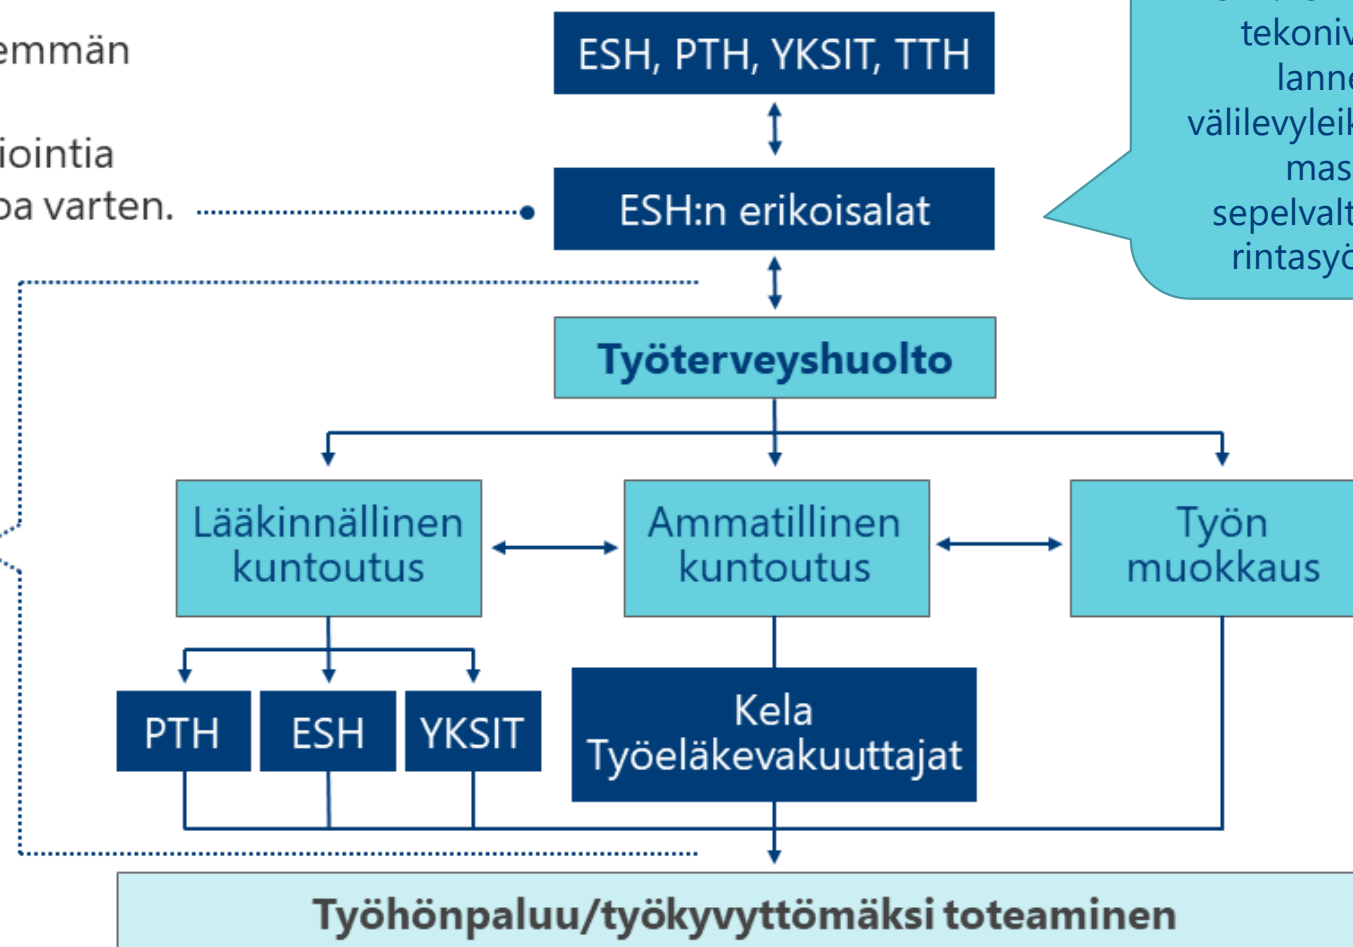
emmän

iointia
oa varten.

ESH, PTH, YKSIT, TTH

ESH:n erikoisalat

tekoniv
lanne
välilevyleik
mas
sepelvalt
rintasyö

Työterveyshuolto

Lääkinnällinen kuntoutus

Ammatillinen kuntoutus

Työn muokkaus

PTH

ESH

YKSIT

Kela
Työeläkevakuuttajat

Työhönpaluu/työkyvyttömäksi toteaminen